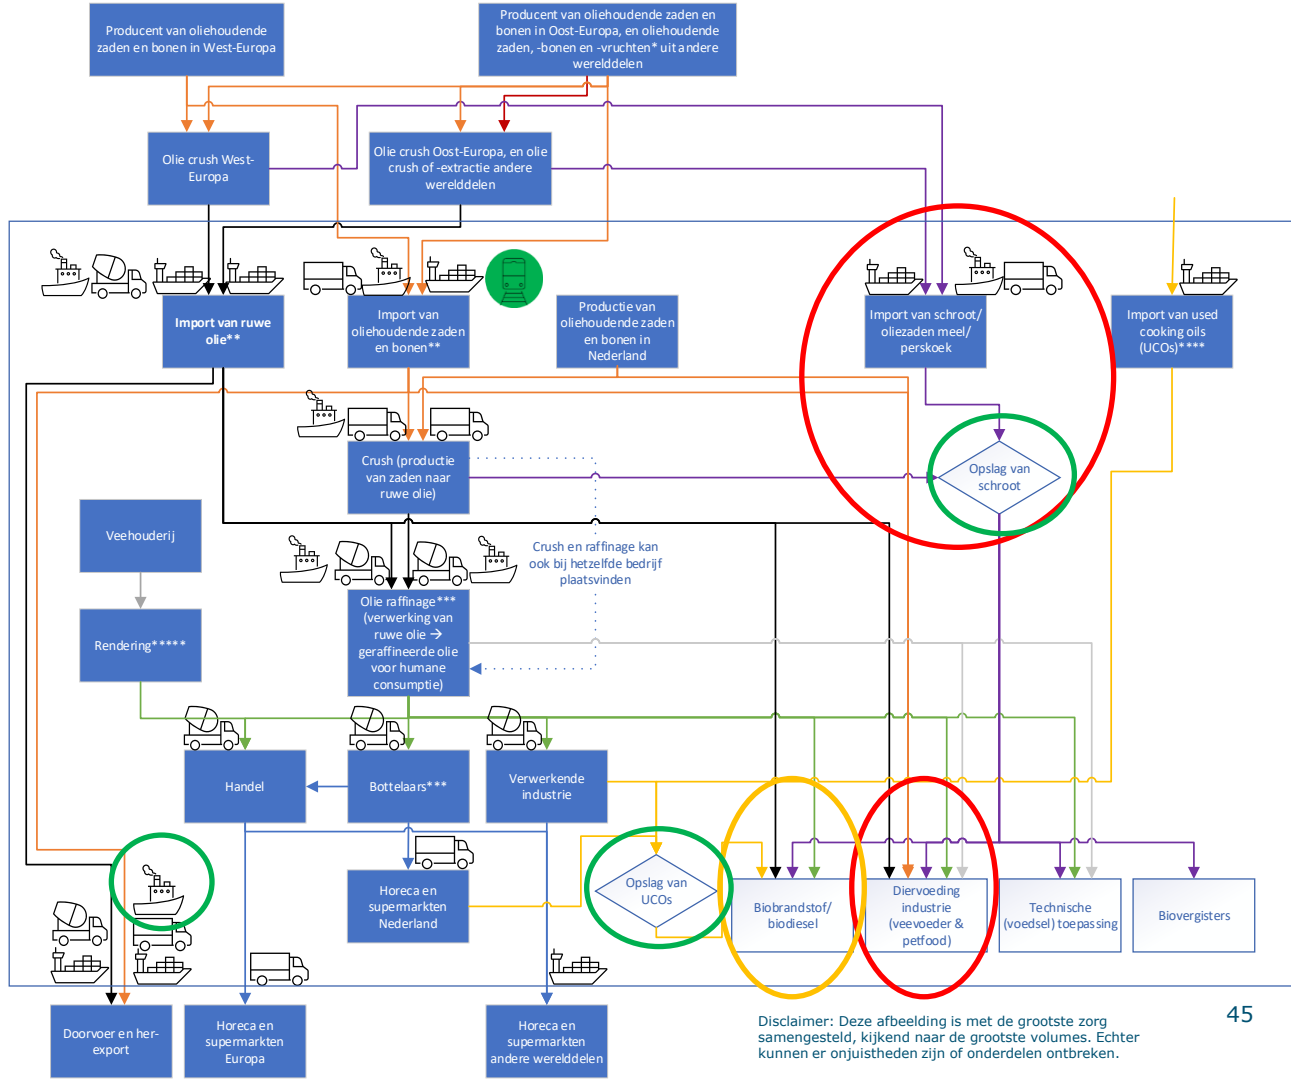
Producent van oliehoudende zaden en bonen in West-Europa

Producent van oliehoudende zaden en bonen in Oost-Europa, en oliehoudende zaden, -bonen en -vruchten* uit andere werelddelen

Olie crush West-Europa

Olie crush Oost-Europa, en olie crush of -extractie andere werelddelen

Import van ruwe olie**

Import van oliehoudende zaden en bonen**

Productie van oliehoudende zaden en bonen in Nederland

Import van schroot/ oliezaden meel/ perskoek

Import van used cooking oils (UCOs)****

Crush (productie van zaden naar ruwe olie)

Opslag van schroot

Veehouderij

Rendering*****

Crush en raffinage kan ook bij hetzelfde bedrijf plaatsvinden

Olie raffinage*** (verwerking van ruwe olie → geraffineerde olie voor humane consumptie)

Handel

Bottelaars***

Verwerkende industrie

Horeca en supermarkten Nederland

Opslag van UCOs

Biobrandstof/ biodiesel

Diervoeding industrie (veevoeder & petfood)

Technische (voedsel) toepassing

Biovergisters

Doorvoer en her-export

Horeca en supermarkten Europa

Horeca en supermarkten andere werelddelen

Disclaimer: Deze afbeelding is met de grootste zorg samengesteld, kijkend naar de grootste volumes. Echter kunnen er onjuistheden zijn of onderdelen ontbreken.

45